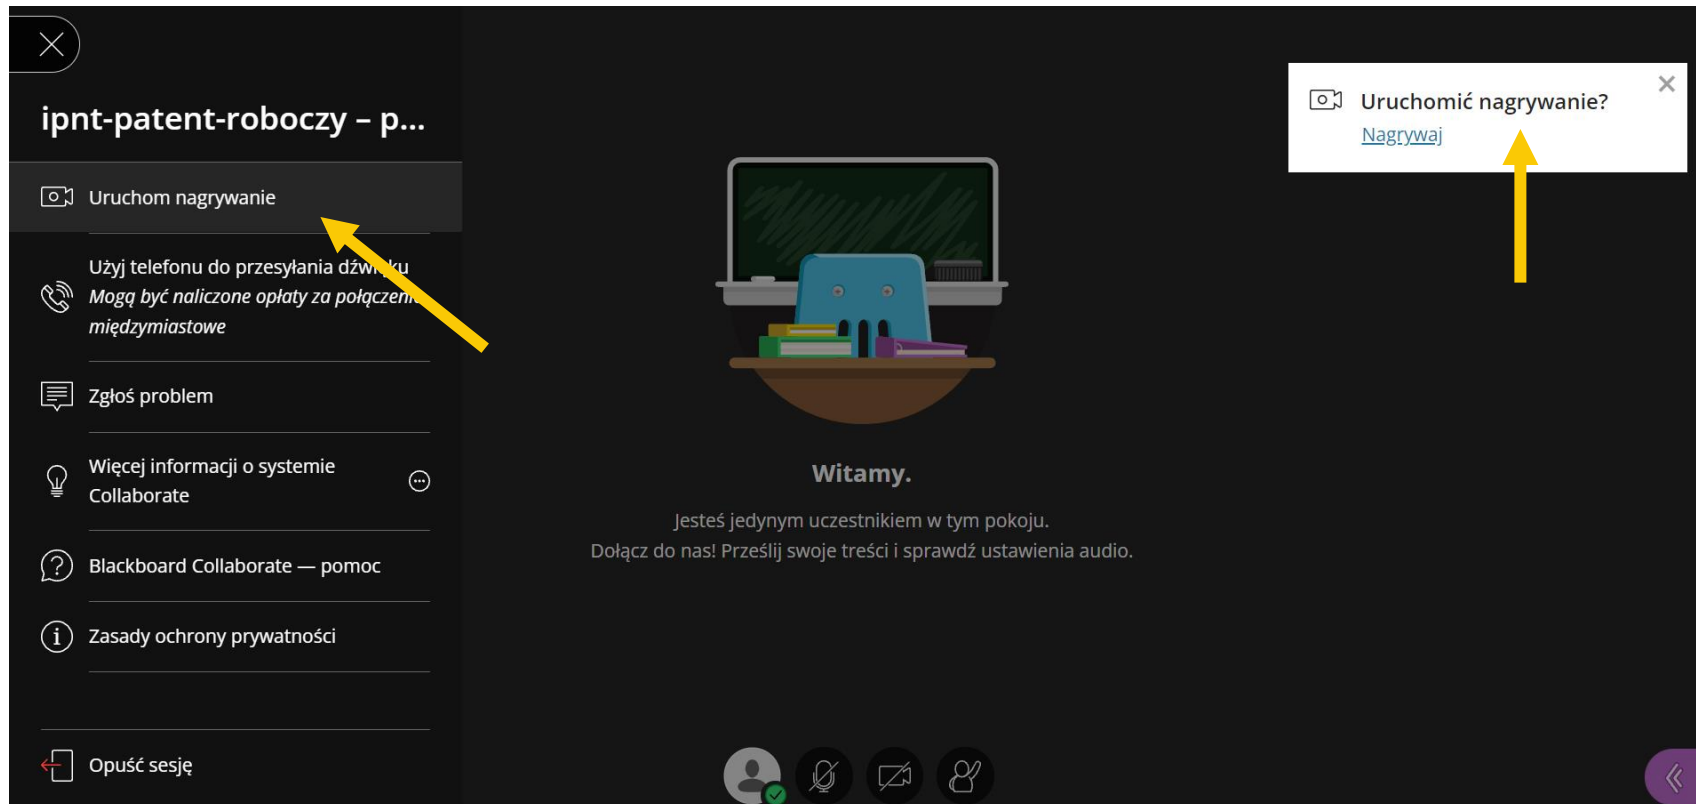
ipnt-patent-roboczy – p...

Uruchom nagrywanie

Użyj telefonu do przesyłania dźw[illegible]ku
Mogą być naliczone opłaty za połączen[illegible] międzymiastowe

Zgłoś problem

Więcej informacji o systemie Collaborate

Blackboard Collaborate — pomoc

Zasady ochrony prywatności

Opuść sesję

Witamy.

Jesteś jedynym uczestnikiem w tym pokoju.
Dołącz do nas! Prześlij swoje treści i sprawdź ustawienia audio.

Uruchomić nagrywanie?
Nagrywaj